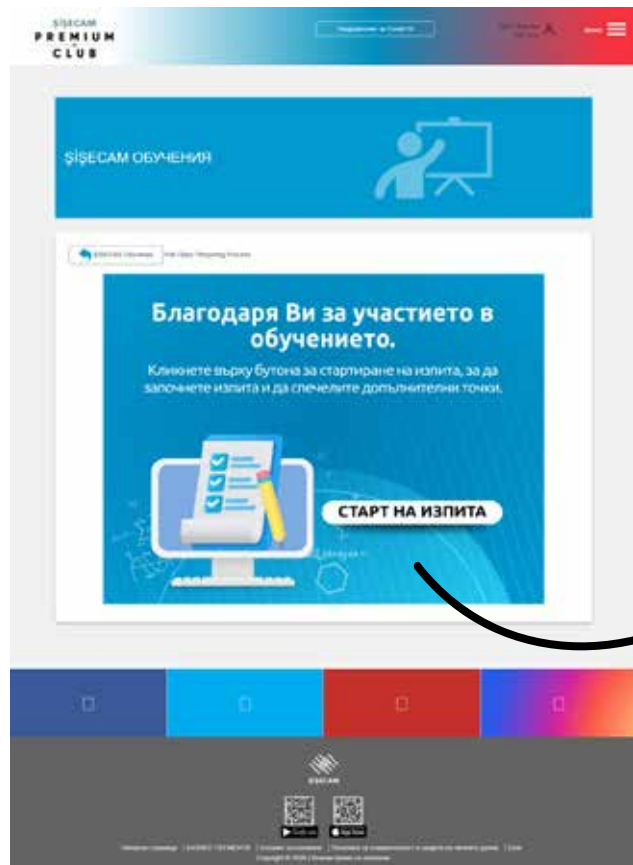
ŞİŞECAM
PREMIUM
CLUB

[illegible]

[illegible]

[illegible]

ŞİŞECAM ОБУЧЕНИЯ

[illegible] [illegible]

Благодаря Ви за участието в обучението.

Кликнете върху бутона за стартиране на изпита, за да започнете изпита и да спечелите допълнителни точки.

СТАРТ НА ИЗПИТА

ŞİŞECAM

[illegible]

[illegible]